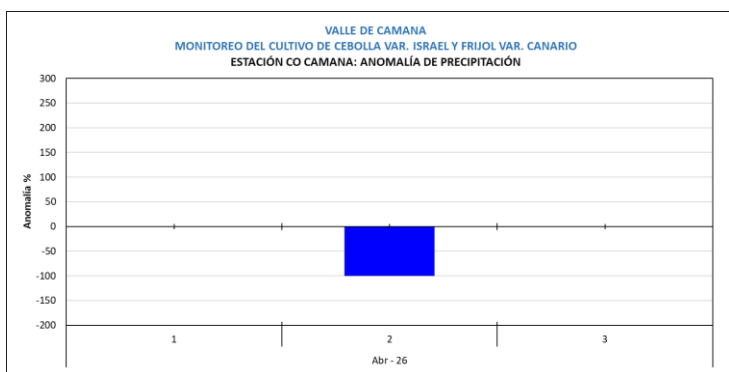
VALLE DE CAMANA
MONITOREO DEL CULTIVO DE CEBOLLA VAR. ISRAEL Y FRIJOL VAR. CANARIO
ESTACIÓN CO CAMANA: ANOMALÍA DE PRECIPITACIÓN

Anomalía %

300
250
200
150
100
50
0
-50
-100
-150
-200

1
2
3

Abr - 26